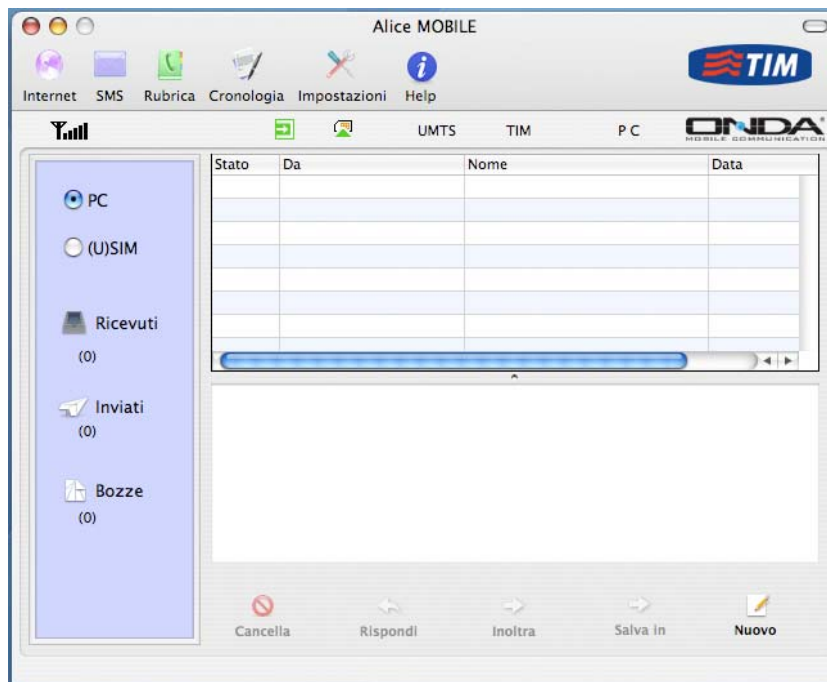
Alice MOBILE

Internet SMS Rubrica Cronologia Impostazioni Help

TIM

UMTS TIM PC

ONDA
MOBILE COMMUNICATION

PC
(U)SIM

Ricevuti
(0)

Inviati
(0)

Bozze
(0)

| Stato | Da | Nome | Data |
|---|---|---|---|
| | | | |

Cancella Rispondi Inoltra Salva in Nuovo